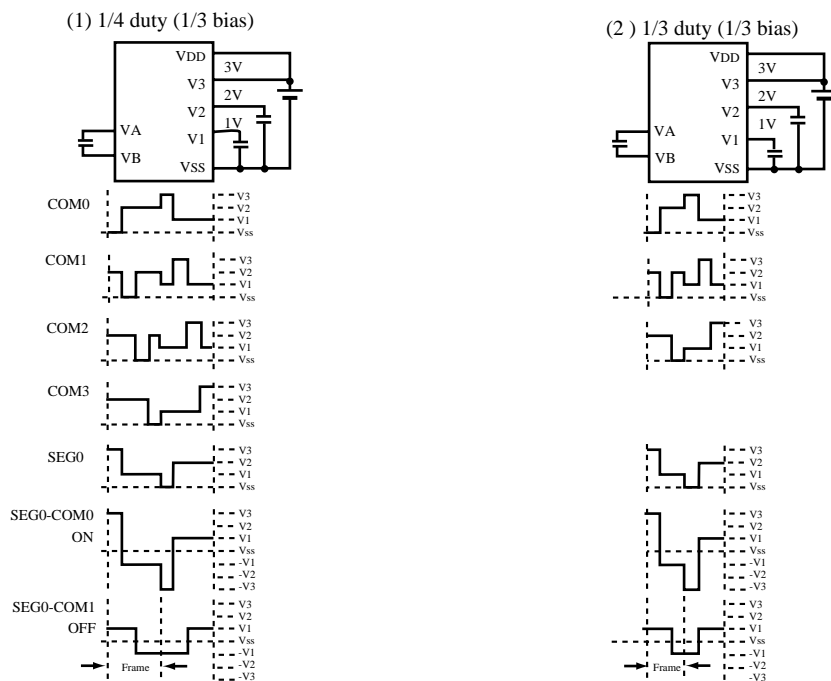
(1) 1/4 duty (1/3 bias)

VDD
3V
V3
2V
V2
1V
V1
VA
VB
VSS

COM0
V3
V2
V1
Vss

COM1
V3
V2
V1
Vss

COM2
V3
V2
V1
Vss

COM3
V3
V2
V1
Vss

SEG0
V3
V2
V1
Vss

SEG0-COM0
ON
V3
V2
V1
Vss
-V1
-V2
-V3

SEG0-COM1
OFF
V3
V2
V1
Vss
-V1
-V2
-V3
Frame

(2 ) 1/3 duty (1/3 bias)

VDD
3V
V3
2V
V2
1V
V1
VA
VB
VSS

V3
V2
V1
Vss

V3
V2
V1
Vss

V3
V2
V1
Vss

V3
V2
V1
Vss

V3
V2
V1
Vss
-V1
-V2
-V3

V3
V2
V1
Vss
-V1
-V2
-V3
Frame